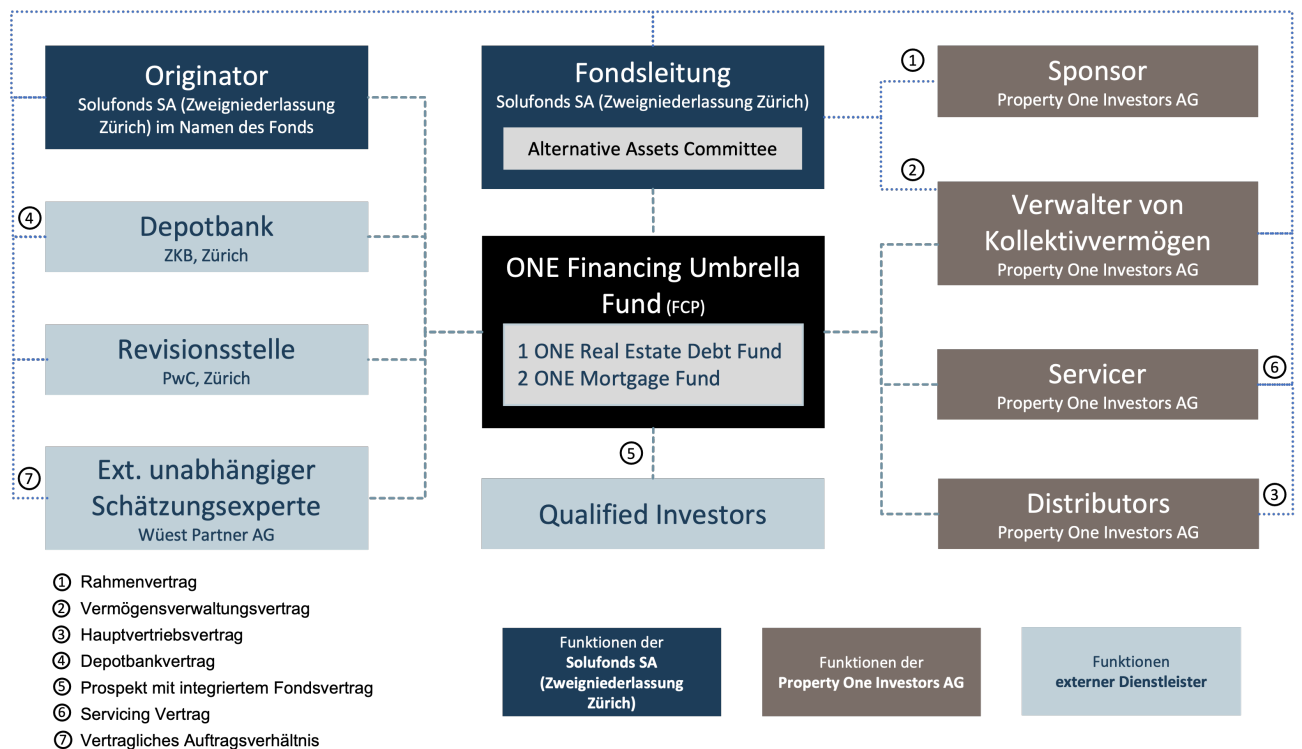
Originator
Solufonds SA (Zweigniederlassung Zürich) im Namen des Fonds

Fondsleitung
Solufonds SA (Zweigniederlassung Zürich)

Alternative Assets Committee

① Sponsor
Property One Investors AG

② Verwalter von Kollektivvermögen
Property One Investors AG

④ Depotbank
ZKB, Zürich

ONE Financing Umbrella Fund (FCP)

1 ONE Real Estate Debt Fund
2 ONE Mortgage Fund

Revisionsstelle
PwC, Zürich

Servicer ⑥
Property One Investors AG

⑦ Ext. unabhängiger Schätzungsexperte
Wüest Partner AG

⑤

Qualified Investors

Distributors ③
Property One Investors AG

① Rahmenvertrag
② Vermögensverwaltungsvertrag
③ Hauptvertriebsvertrag
④ Depotbankvertrag
⑤ Prospekt mit integriertem Fondsvertrag
⑥ Servicing Vertrag
⑦ Vertragliches Auftragsverhältnis

Funktionen der **Solufonds SA (Zweigniederlassung Zürich)**

Funktionen der **Property One Investors AG**

Funktionen **externer Dienstleister**